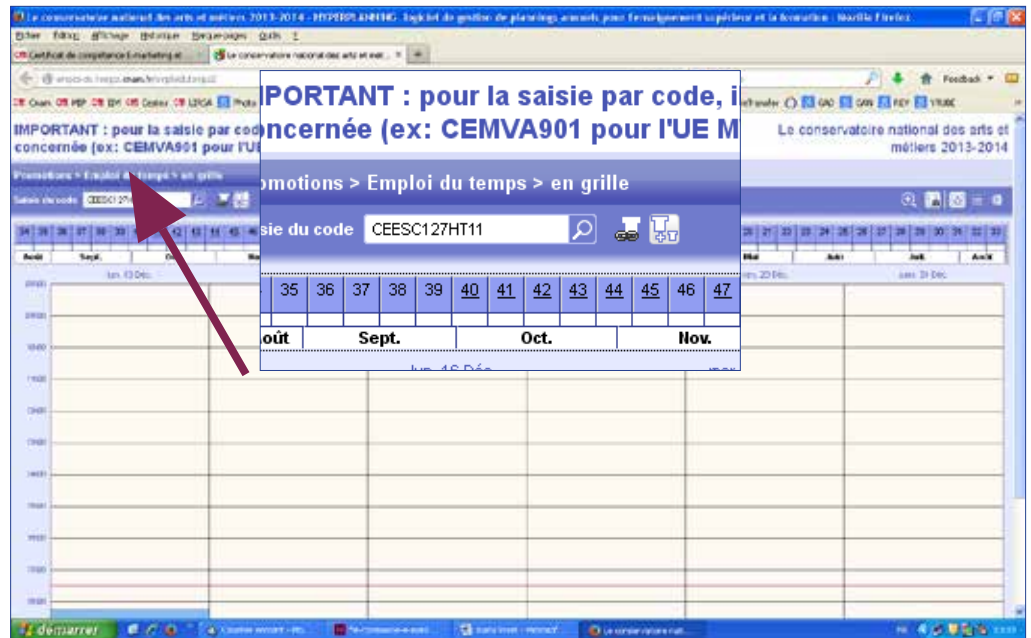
Le conservatoire national des arts et métiers 2013-2014 - HYPERPLANNING - logiciel de gestion de plannings annuels pour l'enseignement supérieur et la formation - Mozilla Firefox

Fichier Édition Affichage Historique Marque-pages Outils ?

Certificat de compétence E-marketing et ... | Le conservatoire national des arts et mét... | +

Feedback

IMPORTANT : pour la saisie par code, i concernée (ex: CEMVA901 pour l'UE M

IMPORTANT : pour la saisie par code concernée (ex: CEMVA901 pour l'UE

Le conservatoire national des arts et métiers 2013-2014

omotions > Emploi du temps > en grille

Promotions > Emploi du temps > en grille

sie du code CEESC127HT11

| 35 | 36 | 37 | 38 | 39 | 40 | 41 | 42 | 43 | 44 | 45 | 46 | 47 |
|---|---|---|---|---|---|---|---|---|---|---|---|---|

oût | Sept. | Oct. | Nov.

lun. 16 Déc.

Août Sept. Mai Juil. Août

démarrer